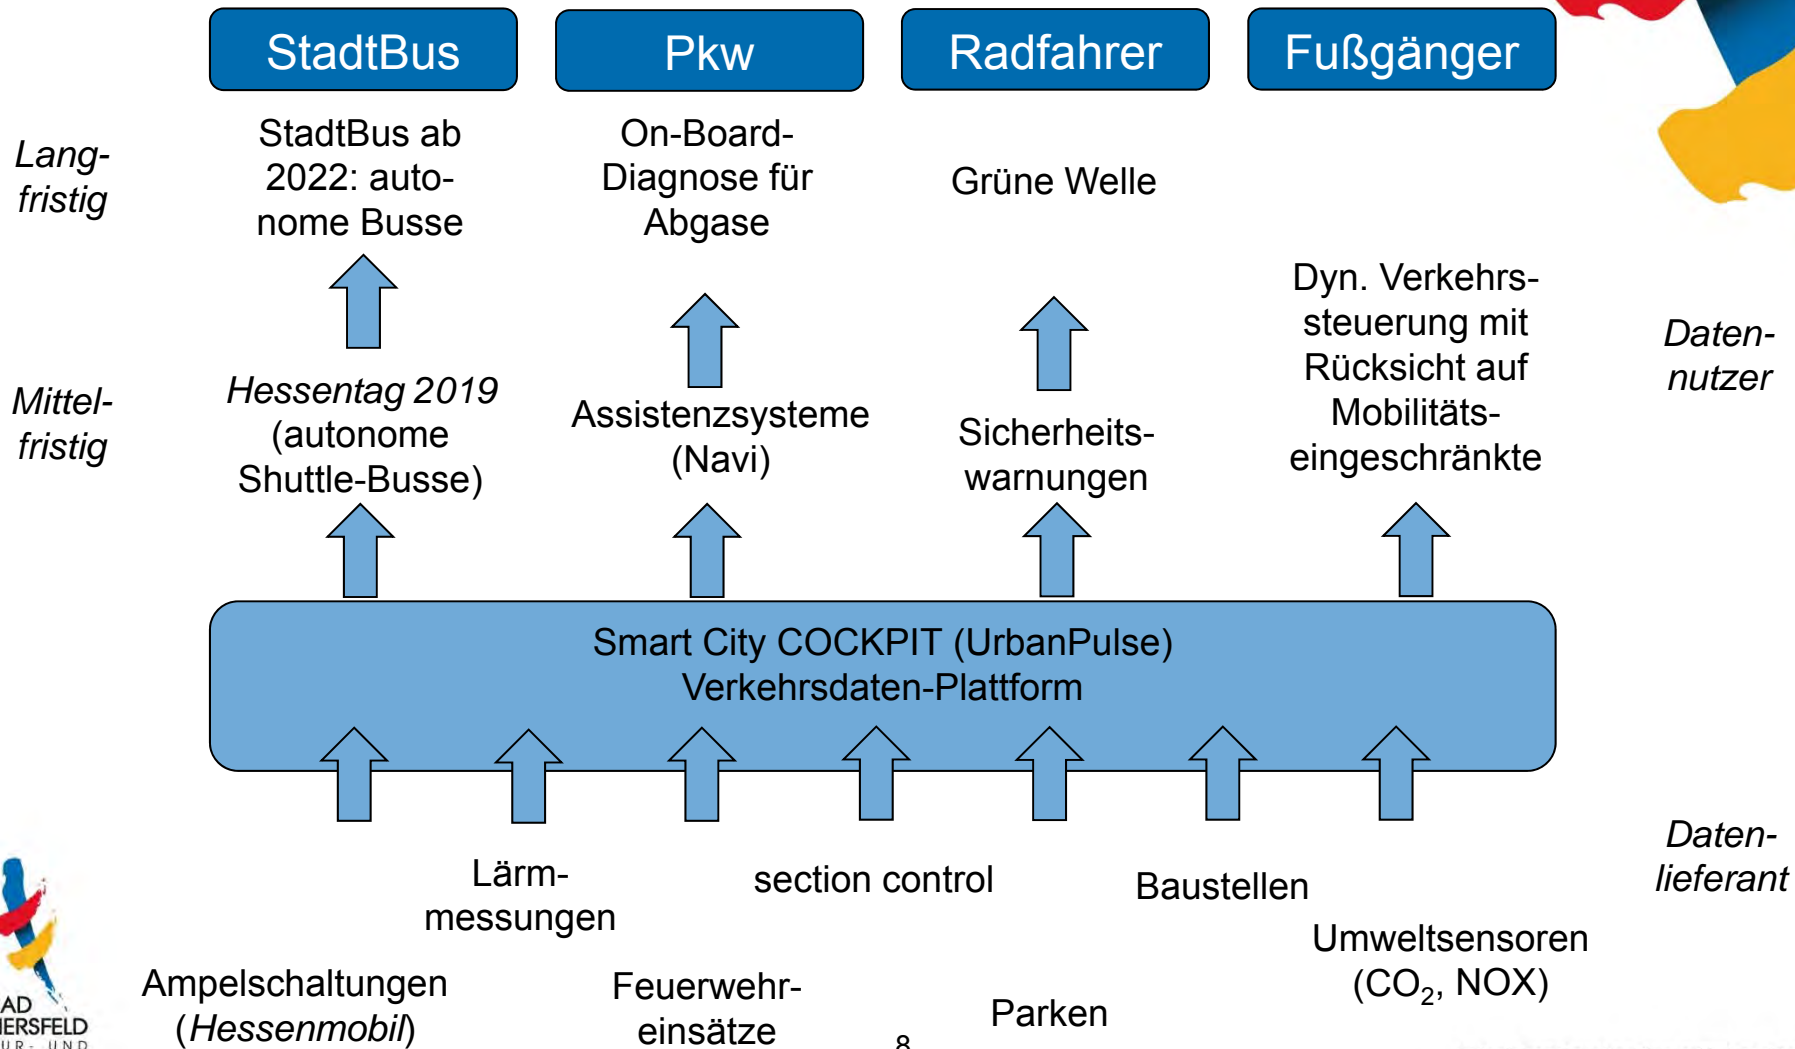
StadtBus Pkw Radfahrer Fußgänger

Lang-fristig

StadtBus ab 2022: autonome Busse

On-Board-Diagnose für Abgase

Grüne Welle

Dyn. Verkehrssteuerung mit Rücksicht auf Mobilitätseingeschränkte

Daten-nutzer

Mittel-fristig

*Hessentag 2019* (autonome Shuttle-Busse)

Assistenzsysteme (Navi)

Sicherheitswarnungen

Smart City COCKPIT (UrbanPulse)
Verkehrsdaten-Plattform

Daten-lieferant

Lärmmessungen

section control

Baustellen

Umweltsensoren ($CO_2$, NOX)

Ampelschaltungen (*Hessenmobil*)

Feuerwehreinsätze

Parken

8

AD
IERSFELD
UR- UND